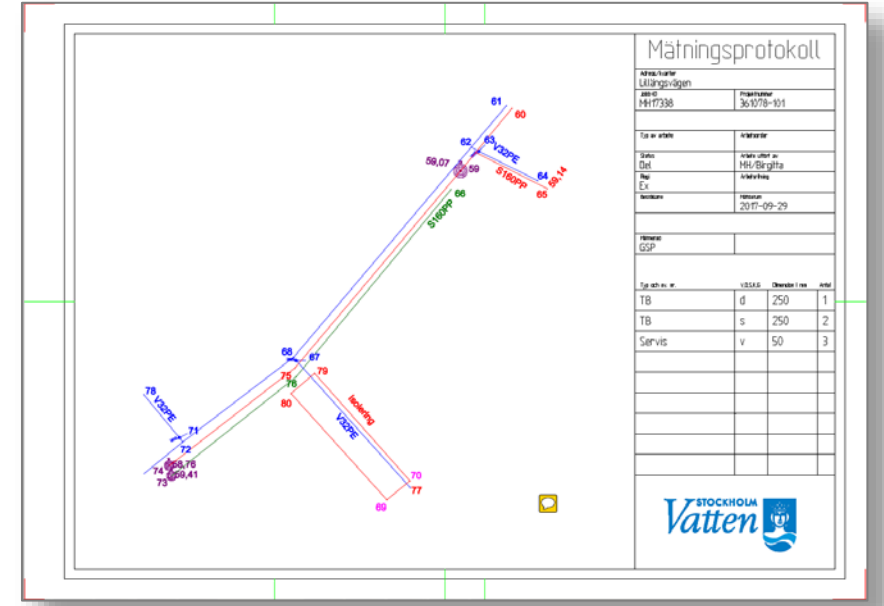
Mätningsprotokoll

Adress/kvarter
Lillängsvägen

Jobb-ID
MH17338

Projektnummer
361078-101

Typ av arbete

Arbetsorder

Status
Del

Arbete utfört av
MH/Birgitta

Regi
Ex

Arbetsföring

Datum

Mätdatum
2017-09-29

Mätmetod
GSP

| Typ och ev. nr. | V.D.S.K.G | Dimension i mm | Antal |
|---|---|---|---|
| TB | d | 250 | 1 |
| TB | s | 250 | 2 |
| Servis | v | 50 | 3 |
| | | | |
| | | | |
| | | | |
| | | | |
| | | | |
| | | | |

STOCKHOLM Vatten

61
60
62
63
V32PE
59,07
59
S160PP
64
59,14
65
66
S160PP
68
67
75
79
76
80
Isolering
V32PE
78
V32PE
71
72
74
58,76
59,41
73
70
77
69